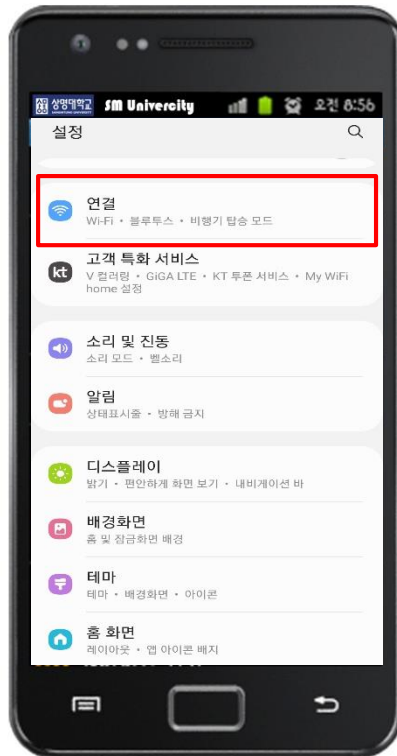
상명대학교 SM University 오전 8:56

설정

연결
Wi-Fi • 블루투스 • 비행기 탑승 모드

고객 특화 서비스
V 컬러링 • GiGA LTE • KT 투폰 서비스 • My WiFi home 설정

소리 및 진동
소리 모드 • 벨소리

알림
상태표시줄 • 방해 금지

디스플레이
밝기 • 편안하게 화면 보기 • 내비게이션 바

배경화면
홈 및 잠금화면 배경

테마
테마 • 배경화면 • 아이콘

홈 화면
레이아웃 • 앱 아이콘 배지